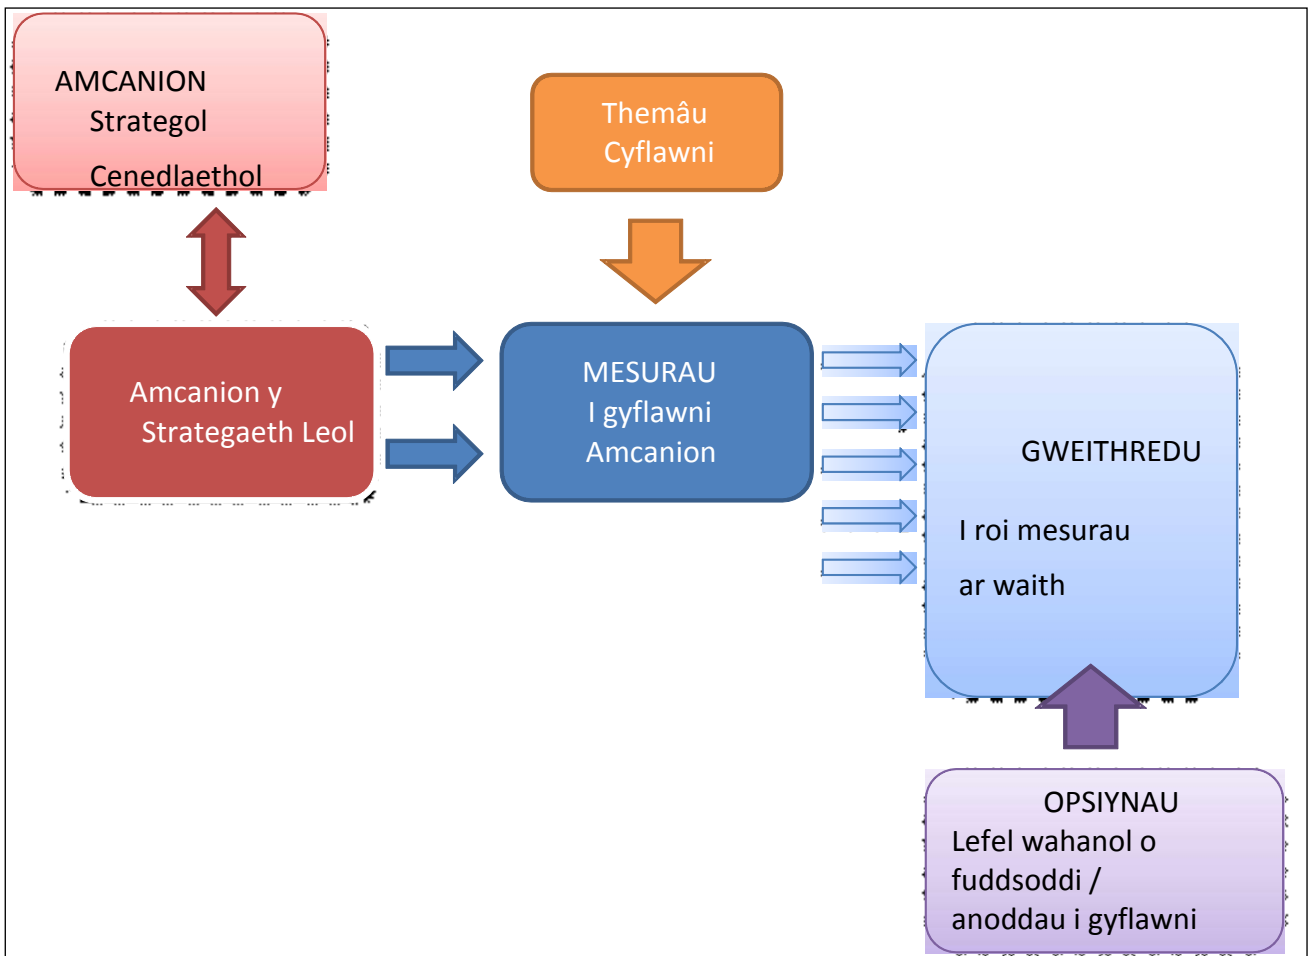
AMCANION
Strategol
Cenedlaethol

Themâu
Cyflawni

Amcanion y
Strategaeth Leol

MESURAU
I gyflawni
Amcanion

GWEITHREDU

I roi mesurau

ar waith

OPSIYNAU
Lefel wahanol o fuddsoddi / anoddau i gyflawni